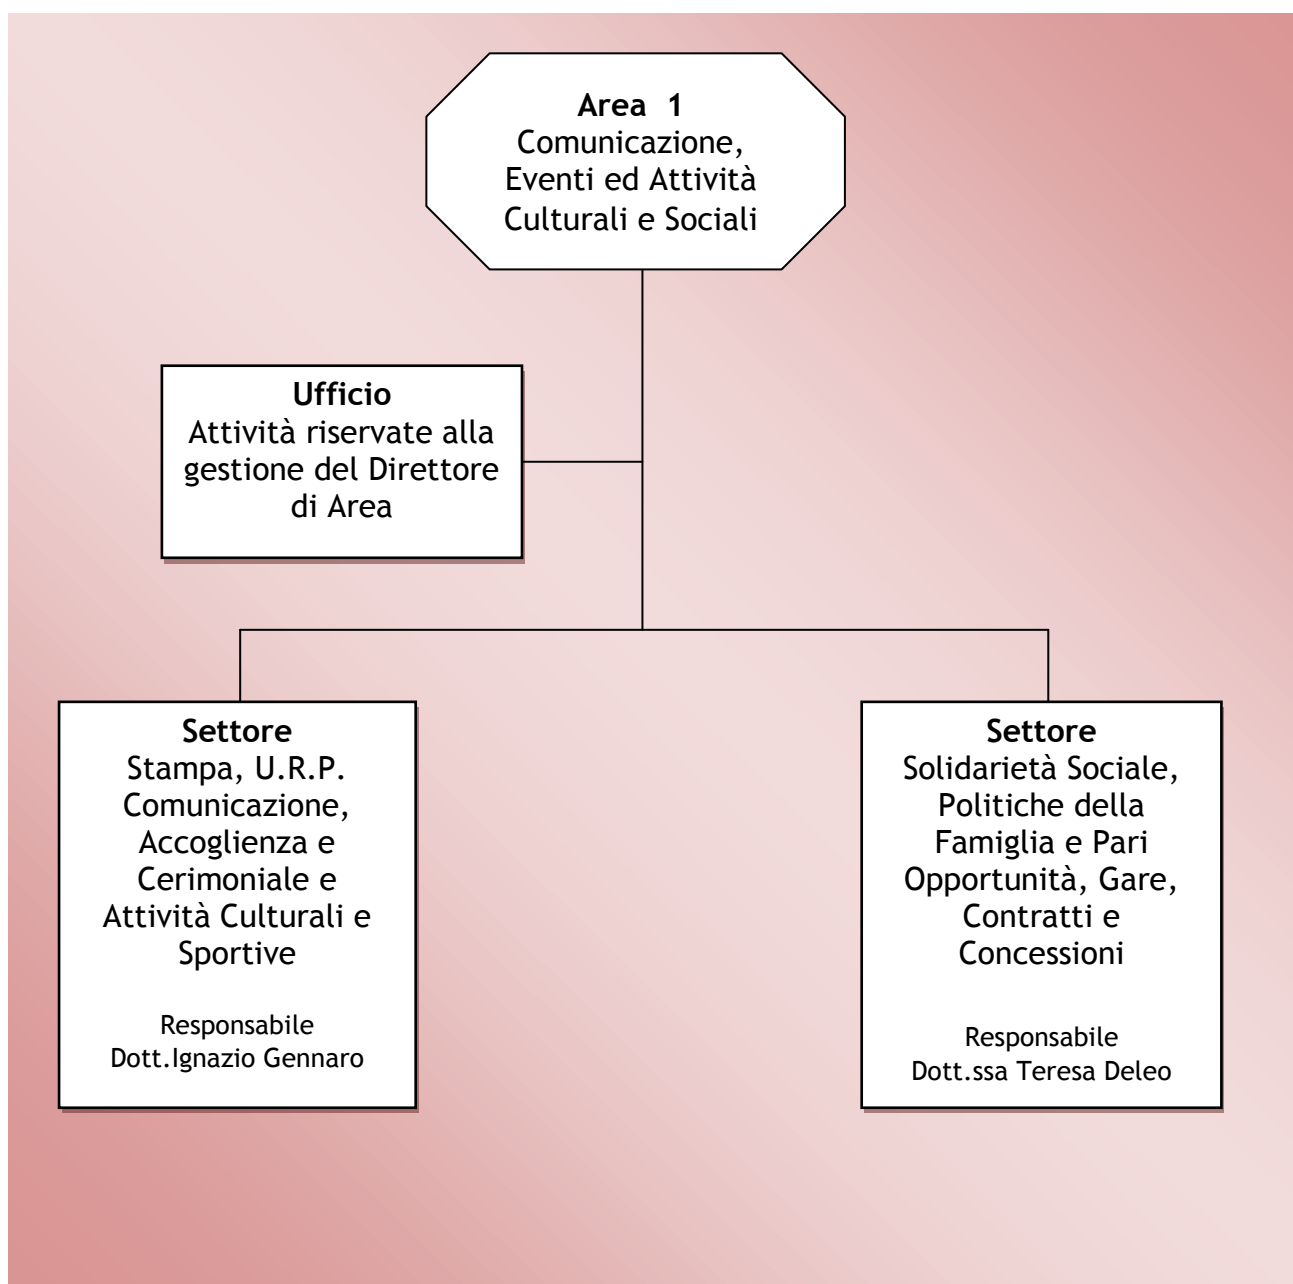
**Area 1**
Comunicazione, Eventi ed Attività Culturali e Sociali

**Ufficio**
Attività riservate alla gestione del Direttore di Area

**Settore**
Stampa, U.R.P. Comunicazione, Accoglienza e Cerimoniale e Attività Culturali e Sportive

Responsabile
Dott.Ignazio Gennaro

**Settore**
Solidarietà Sociale, Politiche della Famiglia e Pari Opportunità, Gare, Contratti e Concessioni

Responsabile
Dott.ssa Teresa Deleo